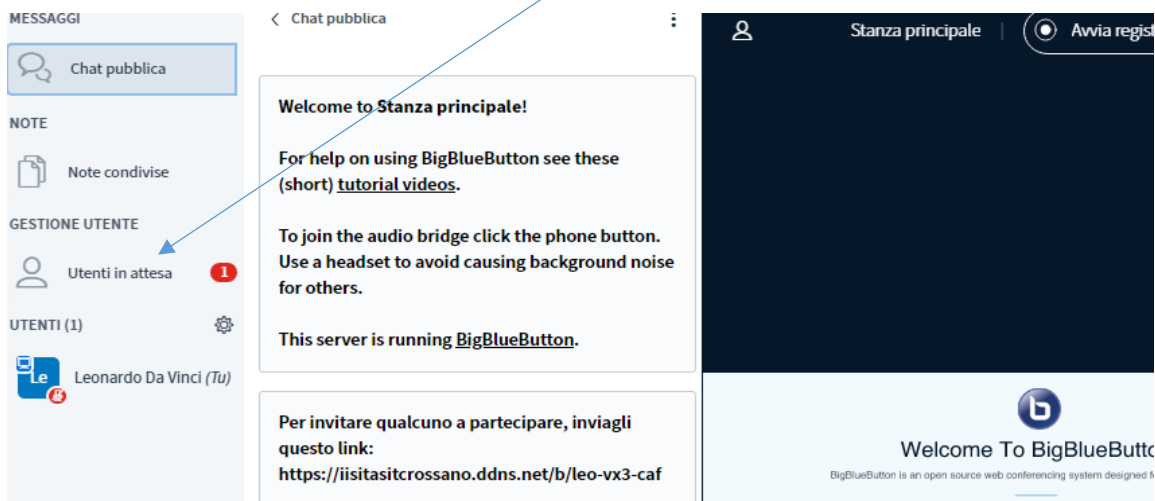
MESSAGGI

Chat pubblica

NOTE

Note condivise

GESTIONE UTENTE

Utenti in attesa 1

UTENTI (1)

Le Leonardo Da Vinci (Tu)

Chat pubblica

Welcome to Stanza principale!

For help on using BigBlueButton see these (short) tutorial videos.

To join the audio bridge click the phone button. Use a headset to avoid causing background noise for others.

This server is running BigBlueButton.

Per invitare qualcuno a partecipare, inviagli questo link: https://iisitasitcrossano.ddns.net/b/leo-vx3-caf

Stanza principale | Avvia regist

Welcome To BigBlueButto

BigBlueButton is an open source web conferencing system designed f